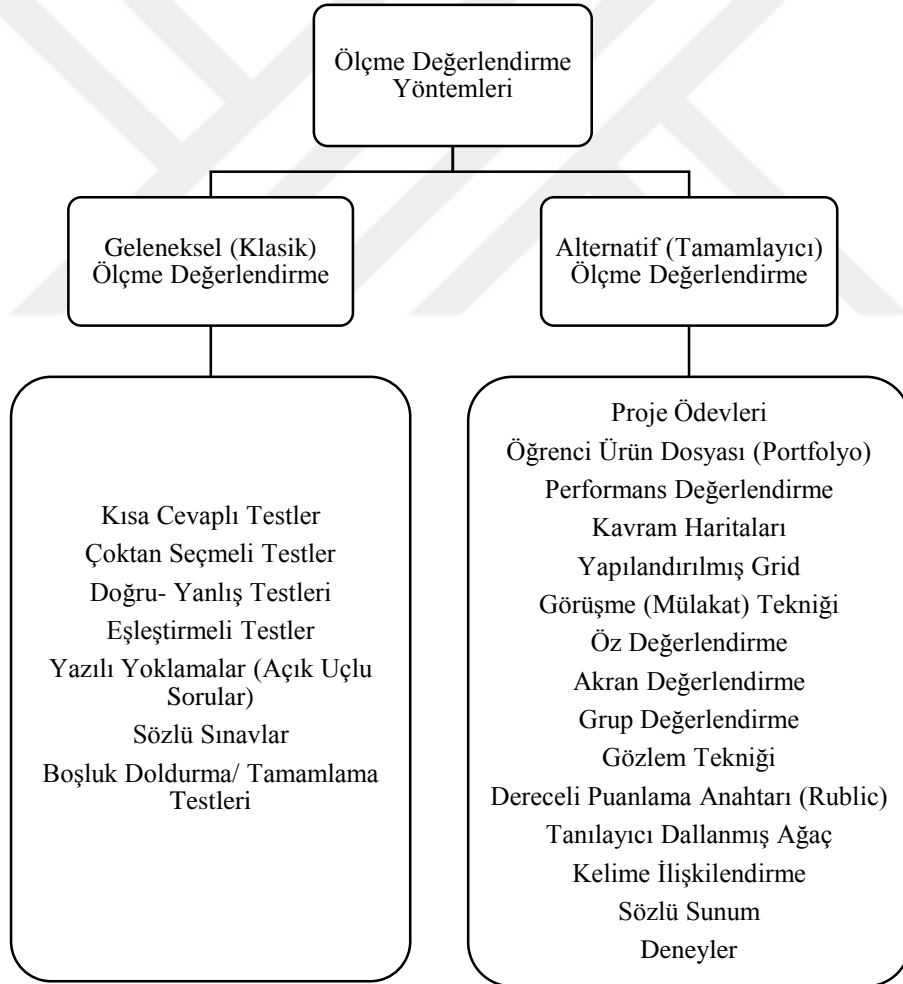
Ölçme Değerlendirme Yöntemleri

Geleneksel (Klasik) Ölçme Değerlendirme

Alternatif (Tamamlayıcı) Ölçme Değerlendirme

Kısa Cevaplı Testler
Çoktan Seçmeli Testler
Doğru- Yanlış Testleri
Eşleştirmeli Testler
Yazılı Yoklamalar (Açık Uçlu Sorular)
Sözlü Sınavlar
Boşluk Doldurma/ Tamamlama Testleri

Proje Ödevleri
Öğrenci Ürün Dosyası (Portfolyo)
Performans Değerlendirme
Kavram Haritaları
Yapılandırılmış Grid
Görüşme (Mülakat) Tekniği
Öz Değerlendirme
Akran Değerlendirme
Grup Değerlendirme
Gözlem Tekniği
Dereceli Puanlama Anahtarı (Rublic)
Tanılayıcı Dallanmış Ağaç
Kelime İlişkilendirme
Sözlü Sunum
Deneyler